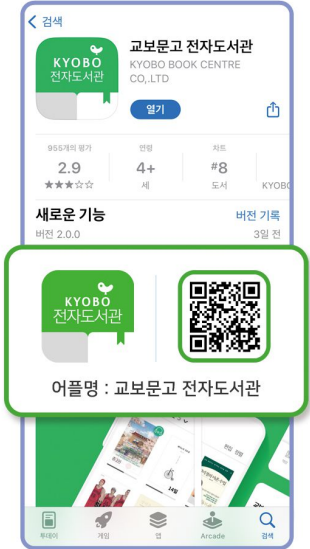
< 검색

KYOBO 전자도서관

교보문고 전자도서관
KYOBO BOOK CENTRE CO.,LTD

열기

955개의 평가
2.9
★★★☆☆

연령
4+
세

차트
#8
도서

KYOBO

새로운 기능
버전 기록
버전 2.0.0
3일 전

KYOBO 전자도서관

어플명 : 교보문고 전자도서관

투데이
게임
앱
Arcade
검색